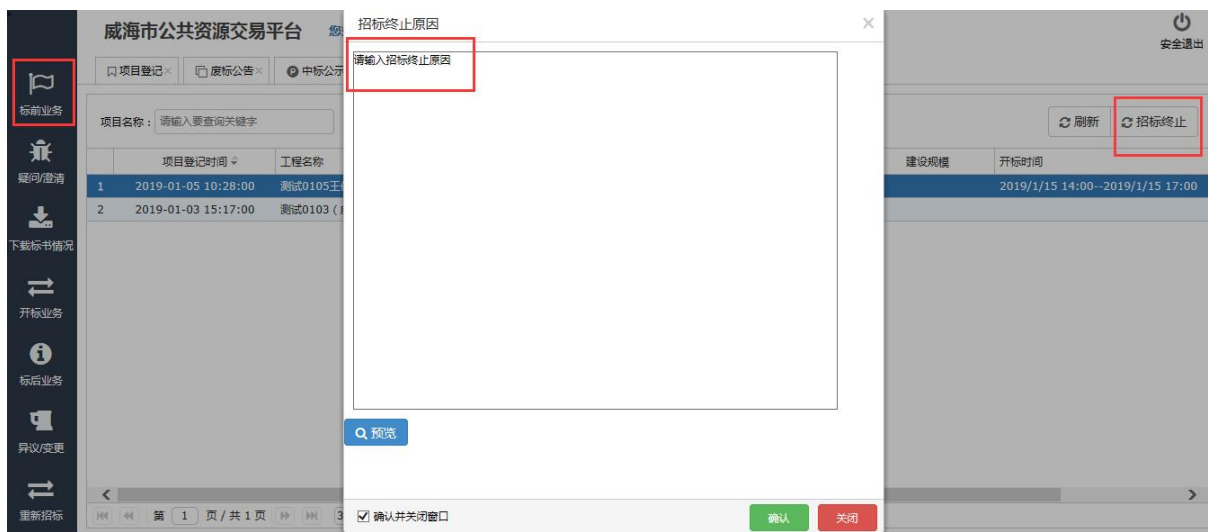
威海市公共资源交易平台 您

安全退出

标前业务

疑问/澄清

下载标书情况

开标业务

标后业务

异议/变更

重新招标

项目登记× 废标公告× 中标公示

项目名称： 请输入要查询关键字

刷新 招标终止

| | 项目登记时间 | 工程名称 | 建设规模 | 开标时间 |
|---|---|---|---|---|
| 1 | 2019-01-05 10:28:00 | 测试0105王 | | 2019/1/15 14:00--2019/1/15 17:00 |
| 2 | 2019-01-03 15:17:00 | 测试0103（ | | |

第 1 页 / 共 1 页 3

招标终止原因

请输入招标终止原因

预览

确认并关闭窗口

确认 关闭